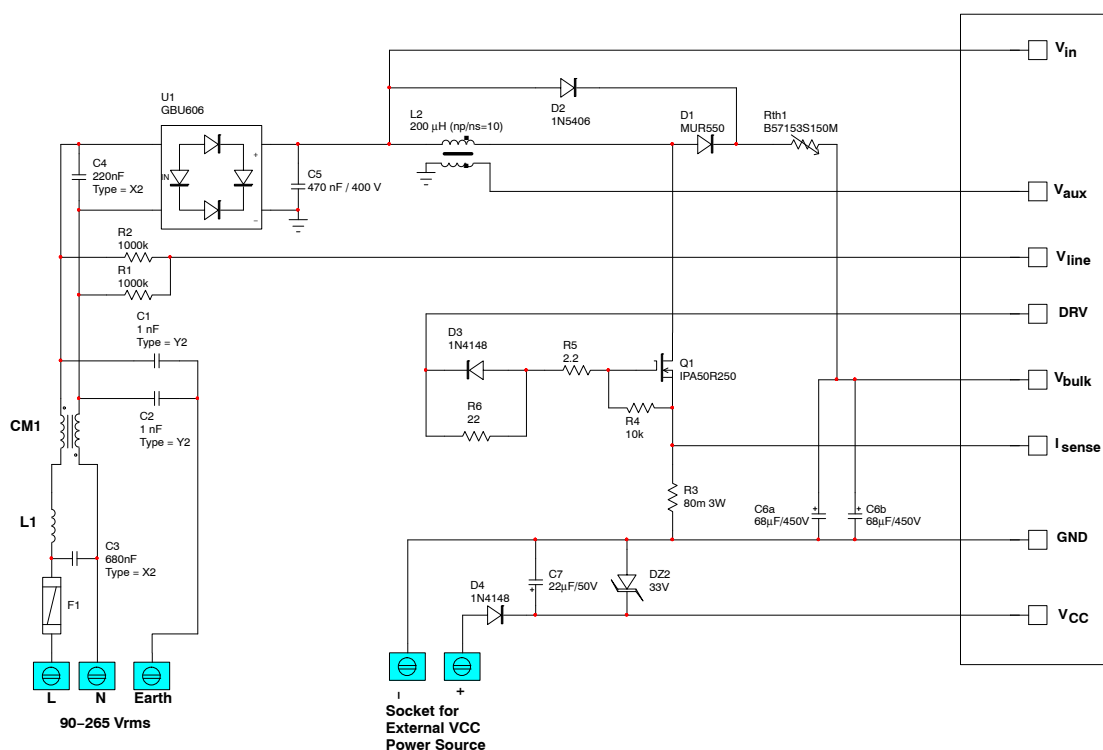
$V_{in}$

U1
GBU606

L2
200 µH (np/ns=10)

D2
1N5406

D1
MUR550

Rth1
B57153S150M

C4
220nF
Type = X2

IN

+

−

C5
470 nF / 400 V

$V_{aux}$

R2
1000k

R1
1000k

$V_{line}$

DRV

C1
1 nF
Type = Y2

D3
1N4148

R5
2.2

Q1
IPA50R250

$V_{bulk}$

C2
1 nF
Type = Y2

R6
22

R4
10k

CM1

$I_{sense}$

R3
80m 3W

L1

C3
680nF
Type = X2

C6a
68µF/450V

C6b
68µF/450V

GND

C7
22µF/50V

DZ2
33V

D4
1N4148

F1

$V_{CC}$

L

N

Earth

90−265 Vrms

-

+

Socket for
External VCC
Power Source